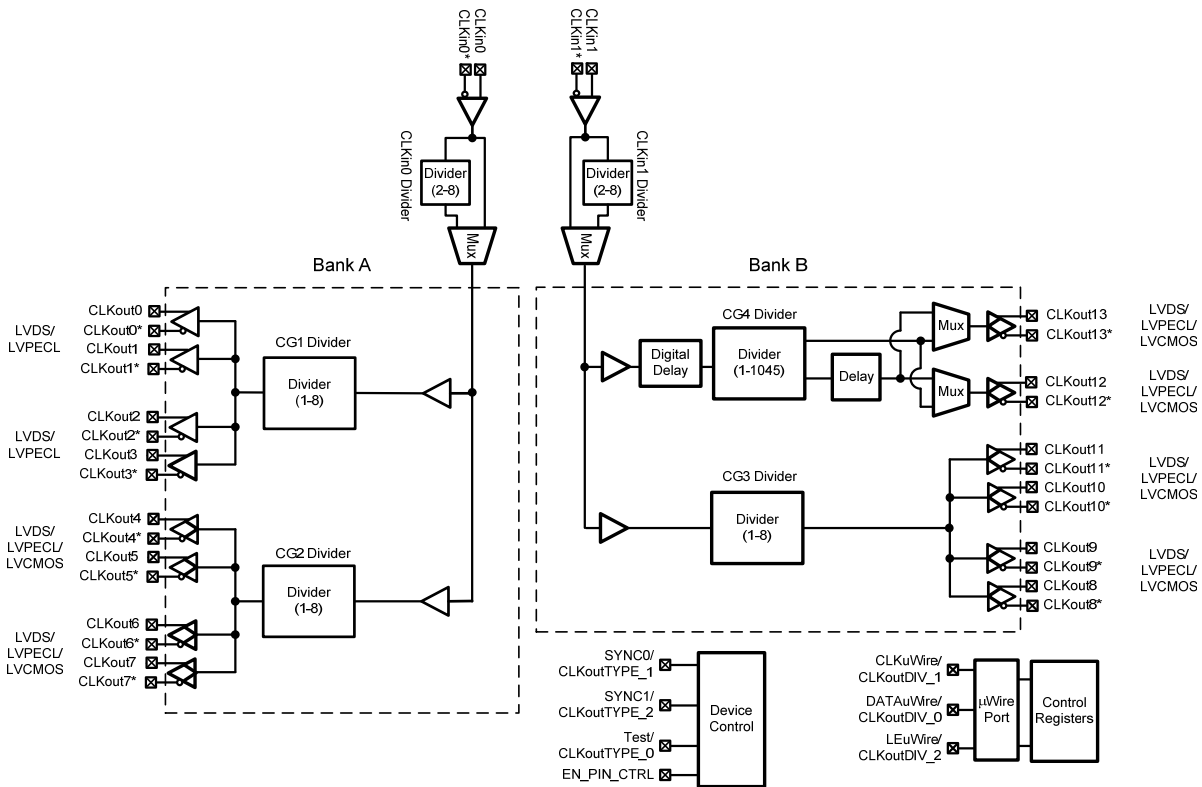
CLKin0
CLKin0*

CLKin1
CLKin1*

CLKin0 Divider

Divider (2-8)

Mux

CLKin1 Divider

Divider (2-8)

Mux

Bank A

Bank B

LVDS/ LVPECL

CLKout0
CLKout0*
CLKout1
CLKout1*

CG1 Divider

Divider (1-8)

LVDS/ LVPECL

CLKout2
CLKout2*
CLKout3
CLKout3*

LVDS/ LVPECL/ LVCMOS

CLKout4
CLKout4*
CLKout5
CLKout5*

CG2 Divider

Divider (1-8)

LVDS/ LVPECL/ LVCMOS

CLKout6
CLKout6*
CLKout7
CLKout7*

Digital Delay

CG4 Divider

Divider (1-1045)

Delay

Mux

Mux

CLKout13
CLKout13*

LVDS/ LVPECL/ LVCMOS

CLKout12
CLKout12*

LVDS/ LVPECL/ LVCMOS

CG3 Divider

Divider (1-8)

CLKout11
CLKout11*
CLKout10
CLKout10*

LVDS/ LVPECL/ LVCMOS

CLKout9
CLKout9*
CLKout8
CLKout8*

LVDS/ LVPECL/ LVCMOS

SYNC0/ CLKoutTYPE_1

SYNC1/ CLKoutTYPE_2

Test/ CLKoutTYPE_0

EN_PIN_CTRL

Device Control

CLKuWire/ CLKoutDIV_1

DATAuWire/ CLKoutDIV_0

LEuWire/ CLKoutDIV_2

µWire Port

Control Registers